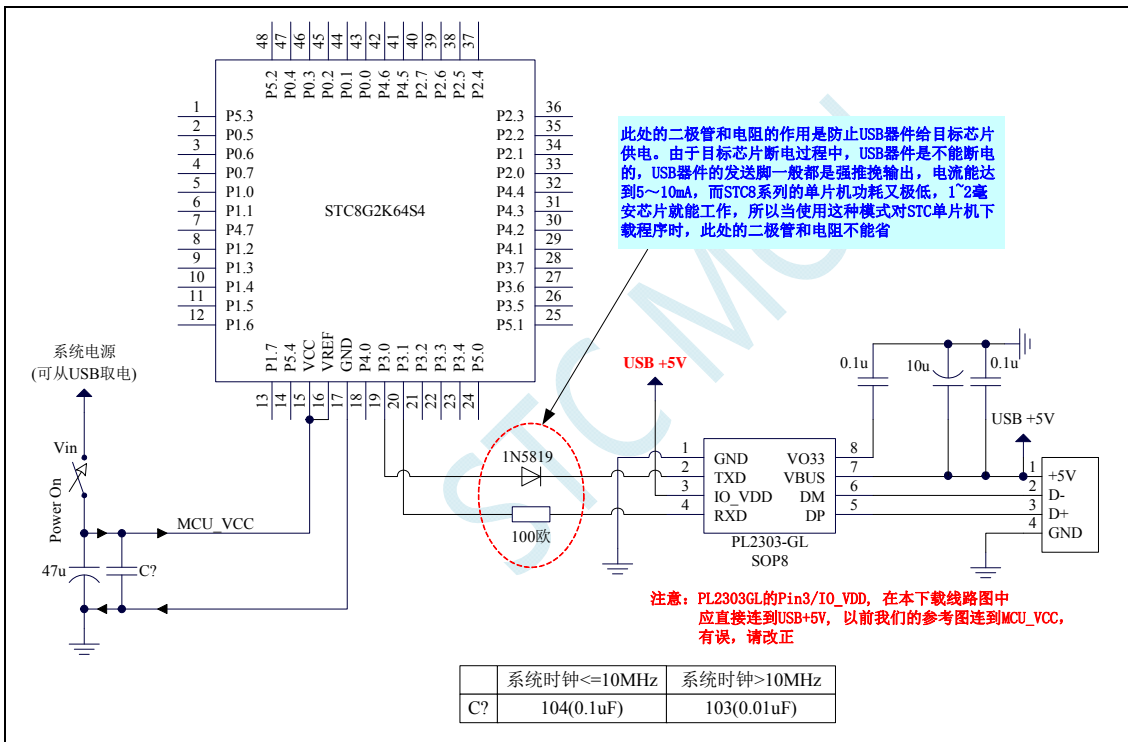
48 47 46 45 44 43 42 41 40 39 38 37
P5.2 P0.4 P0.3 P0.2 P0.1 P0.0 P4.6 P4.5 P2.7 P2.6 P2.5 P2.4

1 P5.3
2 P0.5
3 P0.6
4 P0.7
5 P1.0
6 P1.1
7 P4.7
8 P1.2
9 P1.3
10 P1.4
11 P1.5
12 P1.6

STC8G2K64S4

P2.3 36
P2.2 35
P2.1 34
P2.0 33
P4.4 32
P4.3 31
P4.2 30
P4.1 29
P3.7 28
P3.6 27
P3.5 26
P5.1 25

P1.7 P5.4 VCC VREF GND P4.0 P3.0 P3.1 P3.2 P3.3 P3.4 P5.0
13 14 15 16 17 18 19 20 21 22 23 24

此处的二极管和电阻的作用是防止USB器件给目标芯片供电。由于目标芯片断电过程中，USB器件是不能断电的，USB器件的发送脚一般都是强推挽输出，电流能达到5～10mA，而STC8系列的单片机功耗又极低，1~2毫安芯片就能工作，所以当使用这种模式对STC单片机下载程序时，此处的二极管和电阻不能省

系统电源
(可从USB取电)

Vin
Power On
MCU_VCC
47u
C?

USB +5V
1N5819
100欧

1 GND
2 TXD
3 IO_VDD
4 RXD
VO33 8
VBUS 7
DM 6
DP 5
PL2303-GL
SOP8

0.1u
10u
0.1u
USB +5V

1 +5V
2 D-
3 D+
4 GND

注意：PL2303GL的Pin3/IO_VDD, 在本下载线路图中应直接连到USB+5V, 以前我们的参考图连到MCU_VCC, 有误，请改正

| | 系统时钟<=10MHz | 系统时钟>10MHz |
|---|---|---|
| C? | 104(0.1uF) | 103(0.01uF) |

STC MCU